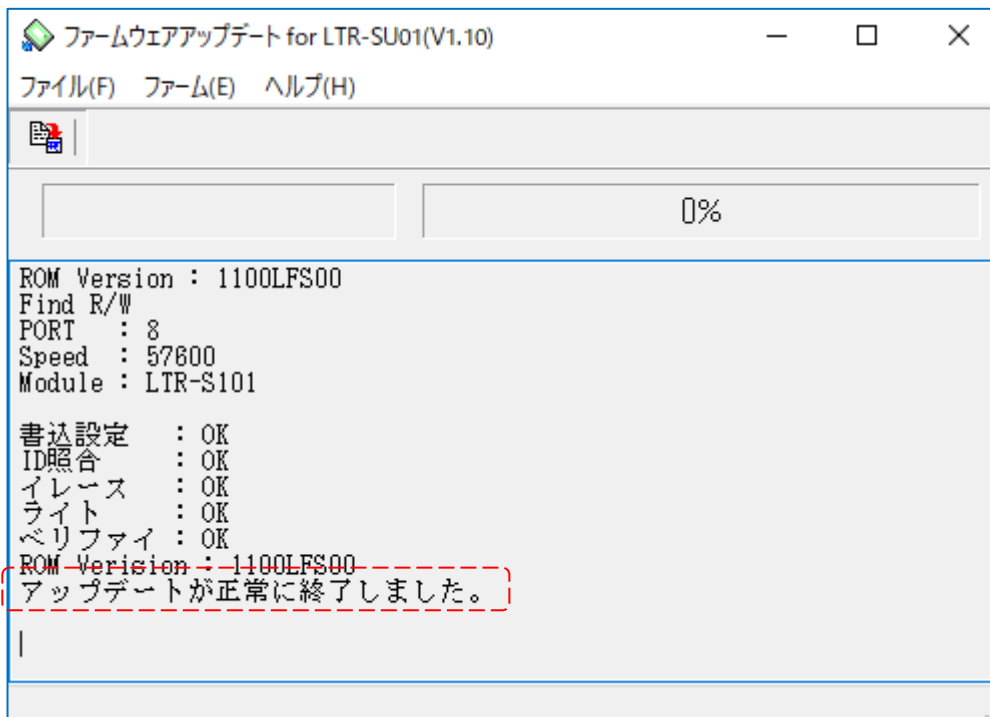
ファームウェアアップデート for LTR-SU01(V1.10)

ファイル(F) ファーム(E) ヘルプ(H)

0%

ROM Version : 1100LFS00
Find R/W
PORT : 8
Speed : 57600
Module : LTR-S101

書込設定 : OK
ID照合 : OK
イレース : OK
ライト : OK
ベリファイ : OK
ROM Verision : 1100LFS00
アップデートが正常に終了しました。